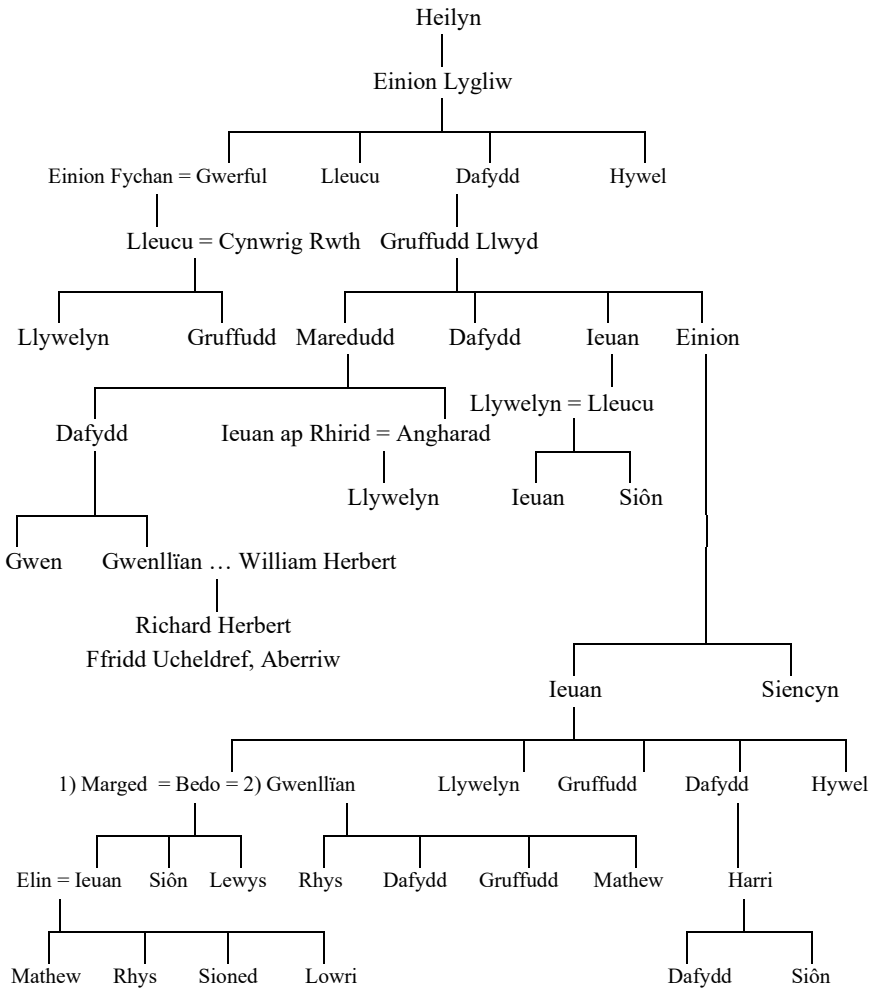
Heilyn

Einion Lygliw

Einion Fychan = Gwerful    Lleucu    Dafydd    Hywel

Lleucu = Cynwrig Rwth    Gruffudd Llwyd

Llywelyn    Gruffudd    Maredudd    Dafydd    Ieuan    Einion

Llywelyn = Lleucu

Dafydd    Ieuan ap Rhirid = Angharad

Llywelyn    Ieuan    Siôn

Gwen    Gwenllïan … William Herbert

Richard Herbert
Ffridd Ucheldref, Aberriw

Ieuan    Siencyn

1) Marged = Bedo = 2) Gwenllïan    Llywelyn    Gruffudd    Dafydd    Hywel

Elin = Ieuan    Siôn    Lewys    Rhys    Dafydd    Gruffudd    Mathew    Harri

Mathew    Rhys    Sioned    Lowri    Dafydd    Siôn